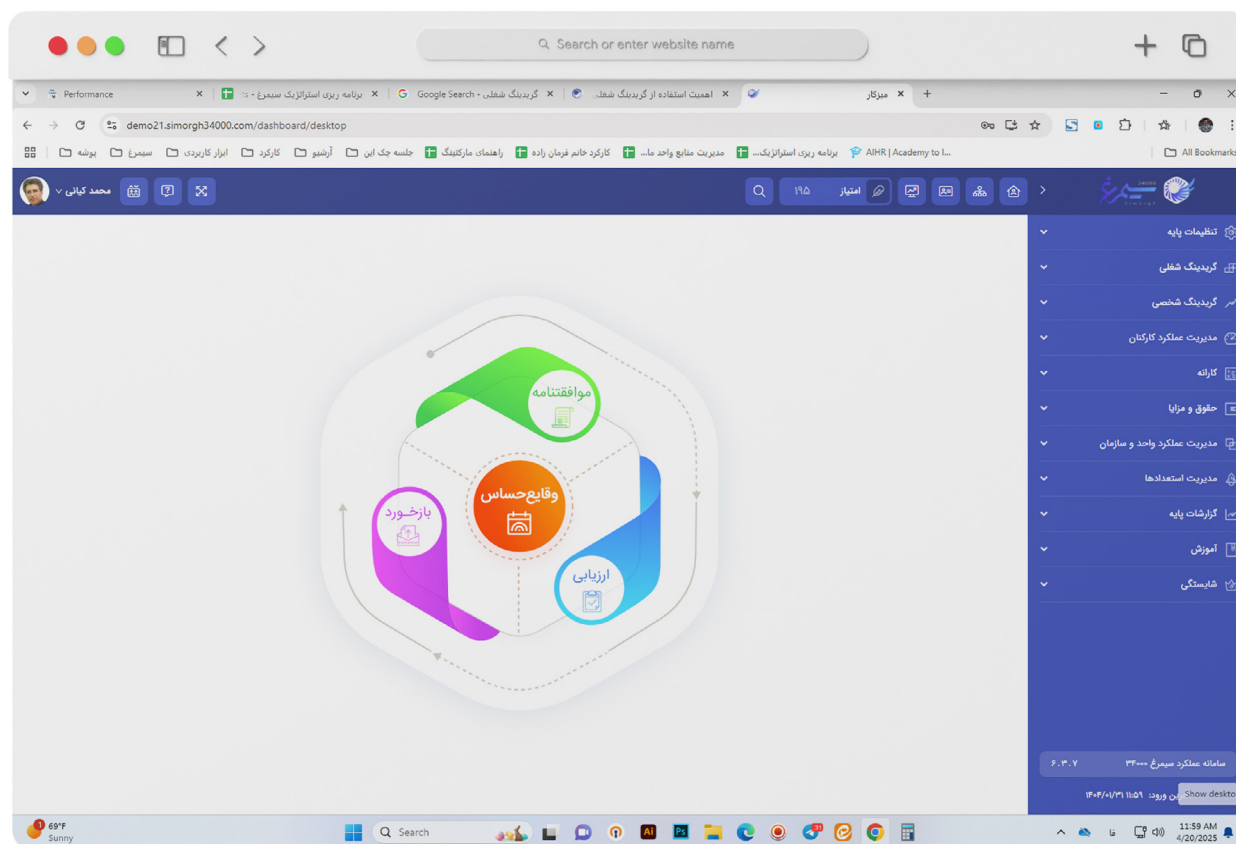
Search or enter website name

Performance ×
برنامه ریزی استراتژیک سیمرغ - ... ×
Google Search - گریدینگ شغلی ×
اهمیت استفاده از گریدینگ شغل... ×
میزکار ×
+

demo21.simorgh34000.com/dashboard/desktop

پوشه | سیمرغ | ابزار کاربردی | کارکرد | آرشیو | جلسه چک این | راهنمای مارکتینگ | کارکرد خانم فرمان زاده | مدیریت منابع واحد ما... | برنامه ریزی استراتژیک... | AIHR | Academy to I... | All Bookmarks

محمد کیانی

امتیاز ۱۹۵

سیمرغ

تنظیمات پایه
گریدینگ شغلی
گریدینگ شخصی
مدیریت عملکرد کارکنان
کارانه
حقوق و مزایا
مدیریت عملکرد واحد و سازمان
مدیریت استعدادها
گزارشات پایه
آموزش
شایستگی

موافقتنامه
وقایع‌حساس
بازخورد
ارزیابی

سامانه عملکرد سیمرغ ۳۴۰۰۰ ۶.۳.۷
ن ورود: ۱۴۰۴/۰۱/۳۱ ۱۱:۵۹
Show desktop

69°F
Sunny
Search
11:59 AM
4/20/2025